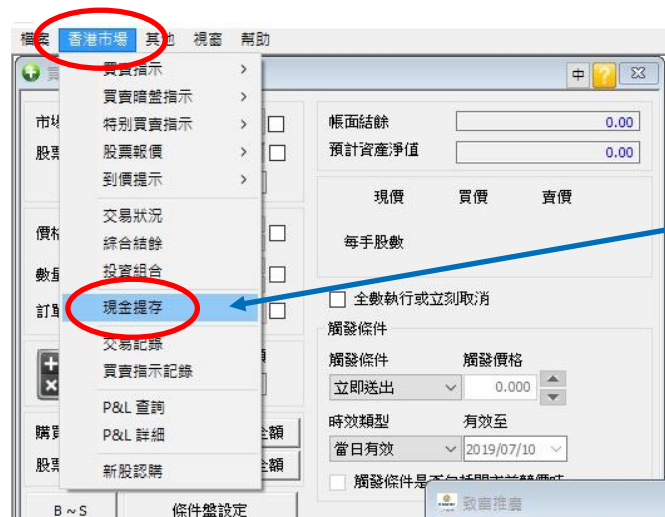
檔案 香港市場 其他 視窗 幫助

買賣指示
買賣暗盤指示
特別買賣指示
股票報價
到價提示
交易狀況
綜合結餘
投資組合
現金提存
交易記錄
買賣指示記錄
P&L 查詢
P&L 詳細
新股認購

中 ?

市場
股票
價格
數量
訂單
購買
股票

帳面結餘 0.00
預計資產淨值 0.00

現價 買價 賣價
每手股數

全數執行或立刻取消
觸發條件
觸發條件 觸發價格
立即送出 0.000
時效類型 有效至
當日有效 2019/07/10

B ~ S
條件盤設定
全額
全額
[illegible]
致富推薦